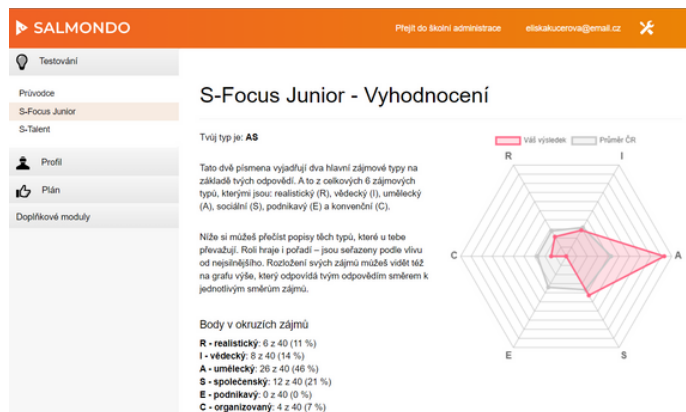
SALMONDO

Přejít do školní administrace eliskakucerova@email.cz

Testování

Průvodce

S-Focus Junior

S-Talent

Profil

Plán

Doplňkové moduly

S-Focus Junior - Vyhodnocení

Tvůj typ je: AS

Tato dvě písmena vyjadřují dva hlavní zájmové typy na základě tvých odpovědí. A to z celkových 6 zájmových typů, kterými jsou: realistický (R), vědecký (I), umělecký (A), sociální (S), podnikavý (E) a konvenční (C).

Níže si můžeš přečíst popisy těch typů, které u tebe převažují. Roli hraje i pořadí – jsou seřazeny podle vlivu od nejsilnějšího. Rozložení svých zájmů můžeš vidět též na grafu výše, který odpovídá tvým odpovědím směrem k jednotlivým směrům zájmů.

Body v okruzích zájmů

R - realistický: 6 z 40 (11 %)
I - vědecký: 8 z 40 (14 %)
A - umělecký: 26 z 40 (46 %)
S - společenský: 12 z 40 (21 %)
E - podnikavý: 0 z 40 (0 %)
C - organizovaný: 4 z 40 (7 %)

Váš výsledek

Průměr ČR

R

I

A

S

E

C